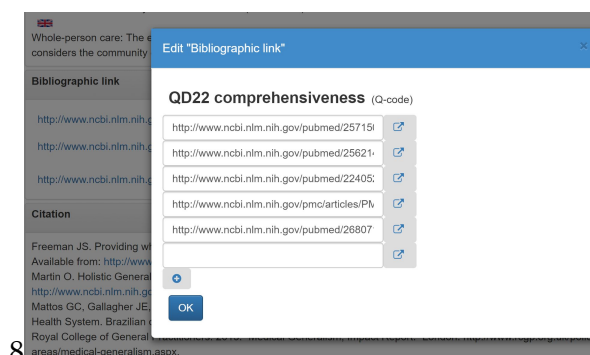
Whole-person care: The e
considers the community

Bibliographic link

http://www.ncbi.nlm.nih.g

http://www.ncbi.nlm.nih.g

http://www.ncbi.nlm.nih.g

Citation

Freeman JS. Providing wh
Available from: http://www
Martin O. Holistic General
http://www.ncbi.nlm.nih.go
Mattos GC, Gallagher JE,
Health System. Brazilian
Royal College of General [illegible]
areas/medical-generalism.aspx.

8

Edit "Bibliographic link"

×

QD22 comprehensiveness (Q-code)

http://www.ncbi.nlm.nih.gov/pubmed/25715

http://www.ncbi.nlm.nih.gov/pubmed/25621

http://www.ncbi.nlm.nih.gov/pubmed/22405

http://www.ncbi.nlm.nih.gov/pmc/articles/PM

http://www.ncbi.nlm.nih.gov/pubmed/26807

OK